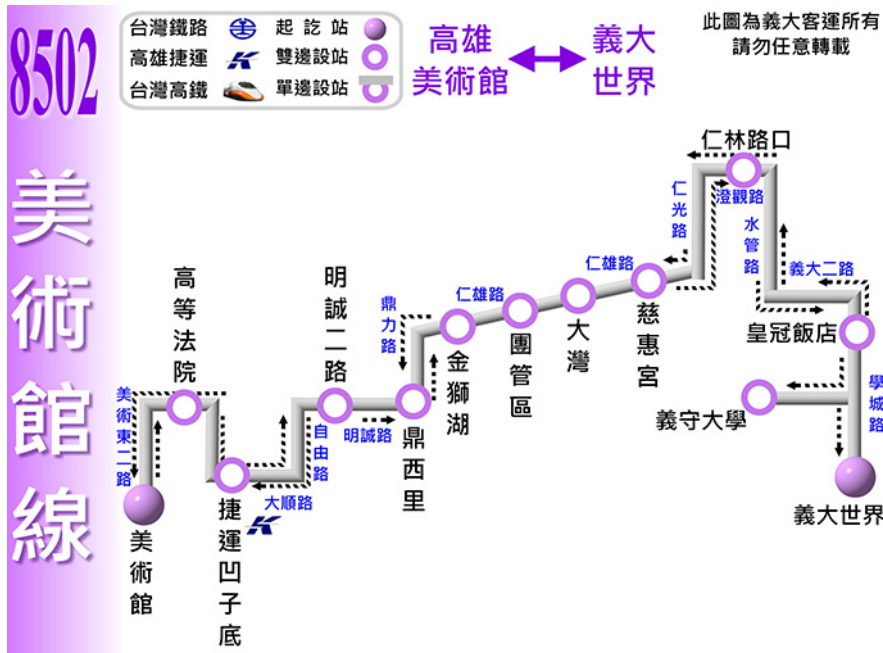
8502
美術館線

| 台灣鐵路 | 起訖站 |
|---|---|
| 高雄捷運 | 雙邊設站 |
| 台灣高鐵 | 單邊設站 |

高雄美術館 ↔ 義大世界

此圖為義大客運所有
請勿任意轉載

美術館
美術東二路
高等法院
捷運凹子底
大順路
自由路
明誠二路
明誠路
鼎西里
鼎力路
金獅湖
仁雄路
團管區
大灣
仁雄路
慈惠宮
仁光路
澄觀路
仁林路口
水管路
義大二路
皇冠飯店
學城路
義守大學
義大世界